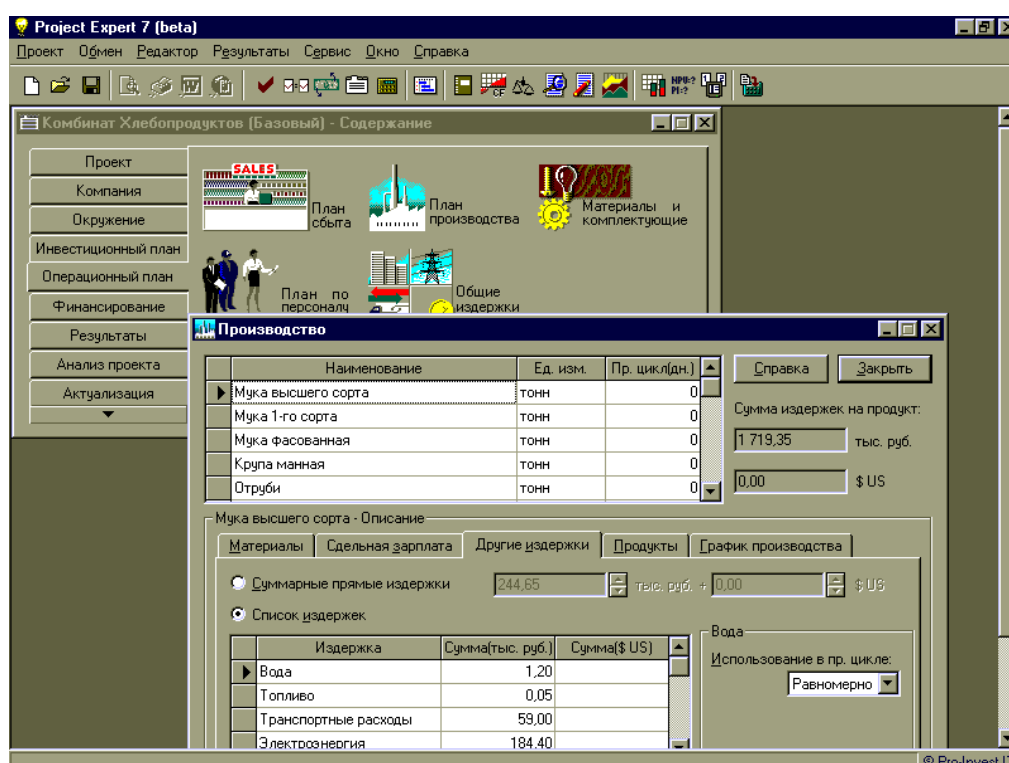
Project Expert 7 (beta)

Проект Обмен Редактор Результаты Сервис Окно Справка

Комбинат Хлебопродуктов (Базовый) - Содержание

Проект
Компания
Окружение
Инвестиционный план
Операционный план
Финансирование
Результаты
Анализ проекта
Актуализация

SALES

План сбыта

План производства

Материалы и комплектующие

План по персоналу

Общие издержки

Производство

| Наименование | Ед. изм. | Пр. цикл(дн.) |
|---|---|---|
| Мука высшего сорта | тонн | 0 |
| Мука 1-го сорта | тонн | 0 |
| Мука фасованная | тонн | 0 |
| Крупа манная | тонн | 0 |
| Отруби | тонн | 0 |

Справка
Закрыть

Сумма издержек на продукт:
1 719,35 тыс. руб.
0,00 $ US

Мука высшего сорта - Описание

Материалы | Сдельная зарплата | Другие издержки | Продукты | График производства

Суммарные прямые издержки 244,65 тыс. руб. + 0,00 $ US

Список издержек

| Издержка | Сумма(тыс. руб.) | Сумма($ US) |
|---|---|---|
| Вода | 1,20 | |
| Топливо | 0,05 | |
| Транспортные расходы | 59,00 | |
| Электроэнергия | 184,40 | |

Вода
Использование в пр. цикле:
Равномерно

© Pro-Invest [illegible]